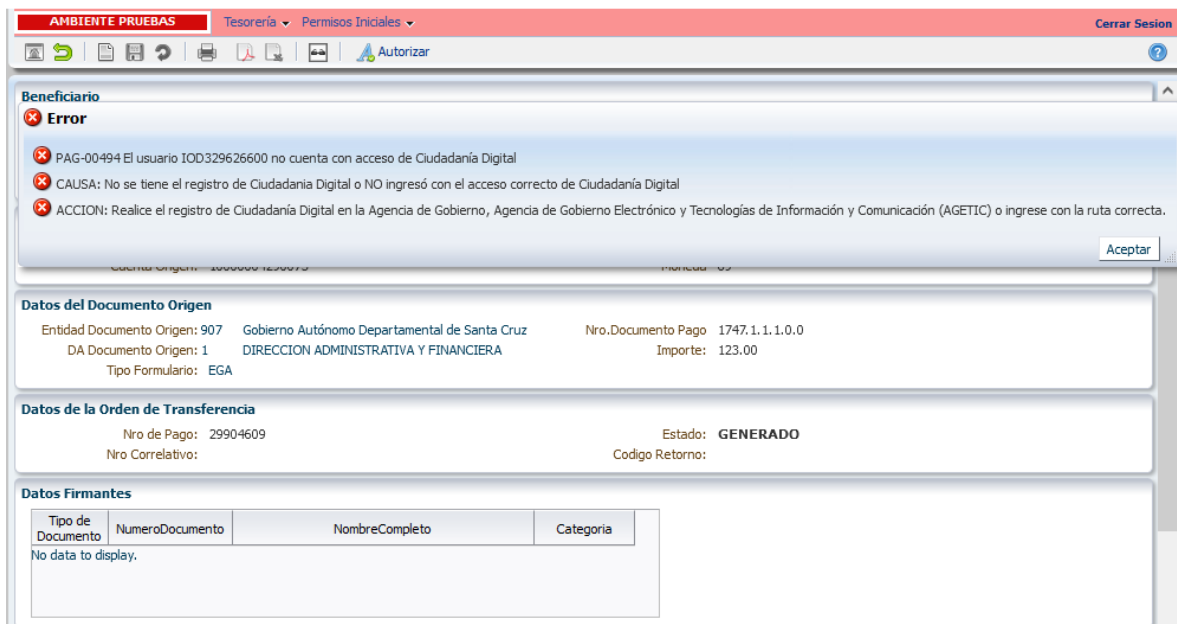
AMBIENTE PRUEBAS Tesorería Permisos Iniciales Cerrar Sesion

Autorizar

Beneficiario

Error

PAG-00494 El usuario IOD329626600 no cuenta con acceso de Ciudadanía Digital

CAUSA: No se tiene el registro de Ciudadania Digital o NO ingresó con el acceso correcto de Ciudadanía Digital

ACCION: Realice el registro de Ciudadanía Digital en la Agencia de Gobierno, Agencia de Gobierno Electrónico y Tecnologías de Información y Comunicación (AGETIC) o ingrese con la ruta correcta.

Aceptar

Cuenta Origen: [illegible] Moneda: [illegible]

Datos del Documento Origen

Entidad Documento Origen: 907 Gobierno Autónomo Departamental de Santa Cruz Nro.Documento Pago 1747.1.1.1.0.0
DA Documento Origen: 1 DIRECCION ADMINISTRATIVA Y FINANCIERA Importe: 123.00
Tipo Formulario: EGA

Datos de la Orden de Transferencia

Nro de Pago: 29904609 Estado: GENERADO
Nro Correlativo: Codigo Retorno:

Datos Firmantes

| Tipo de Documento | NumeroDocumento | NombreCompleto | Categoria |
|---|---|---|---|
| No data to display. | | | |